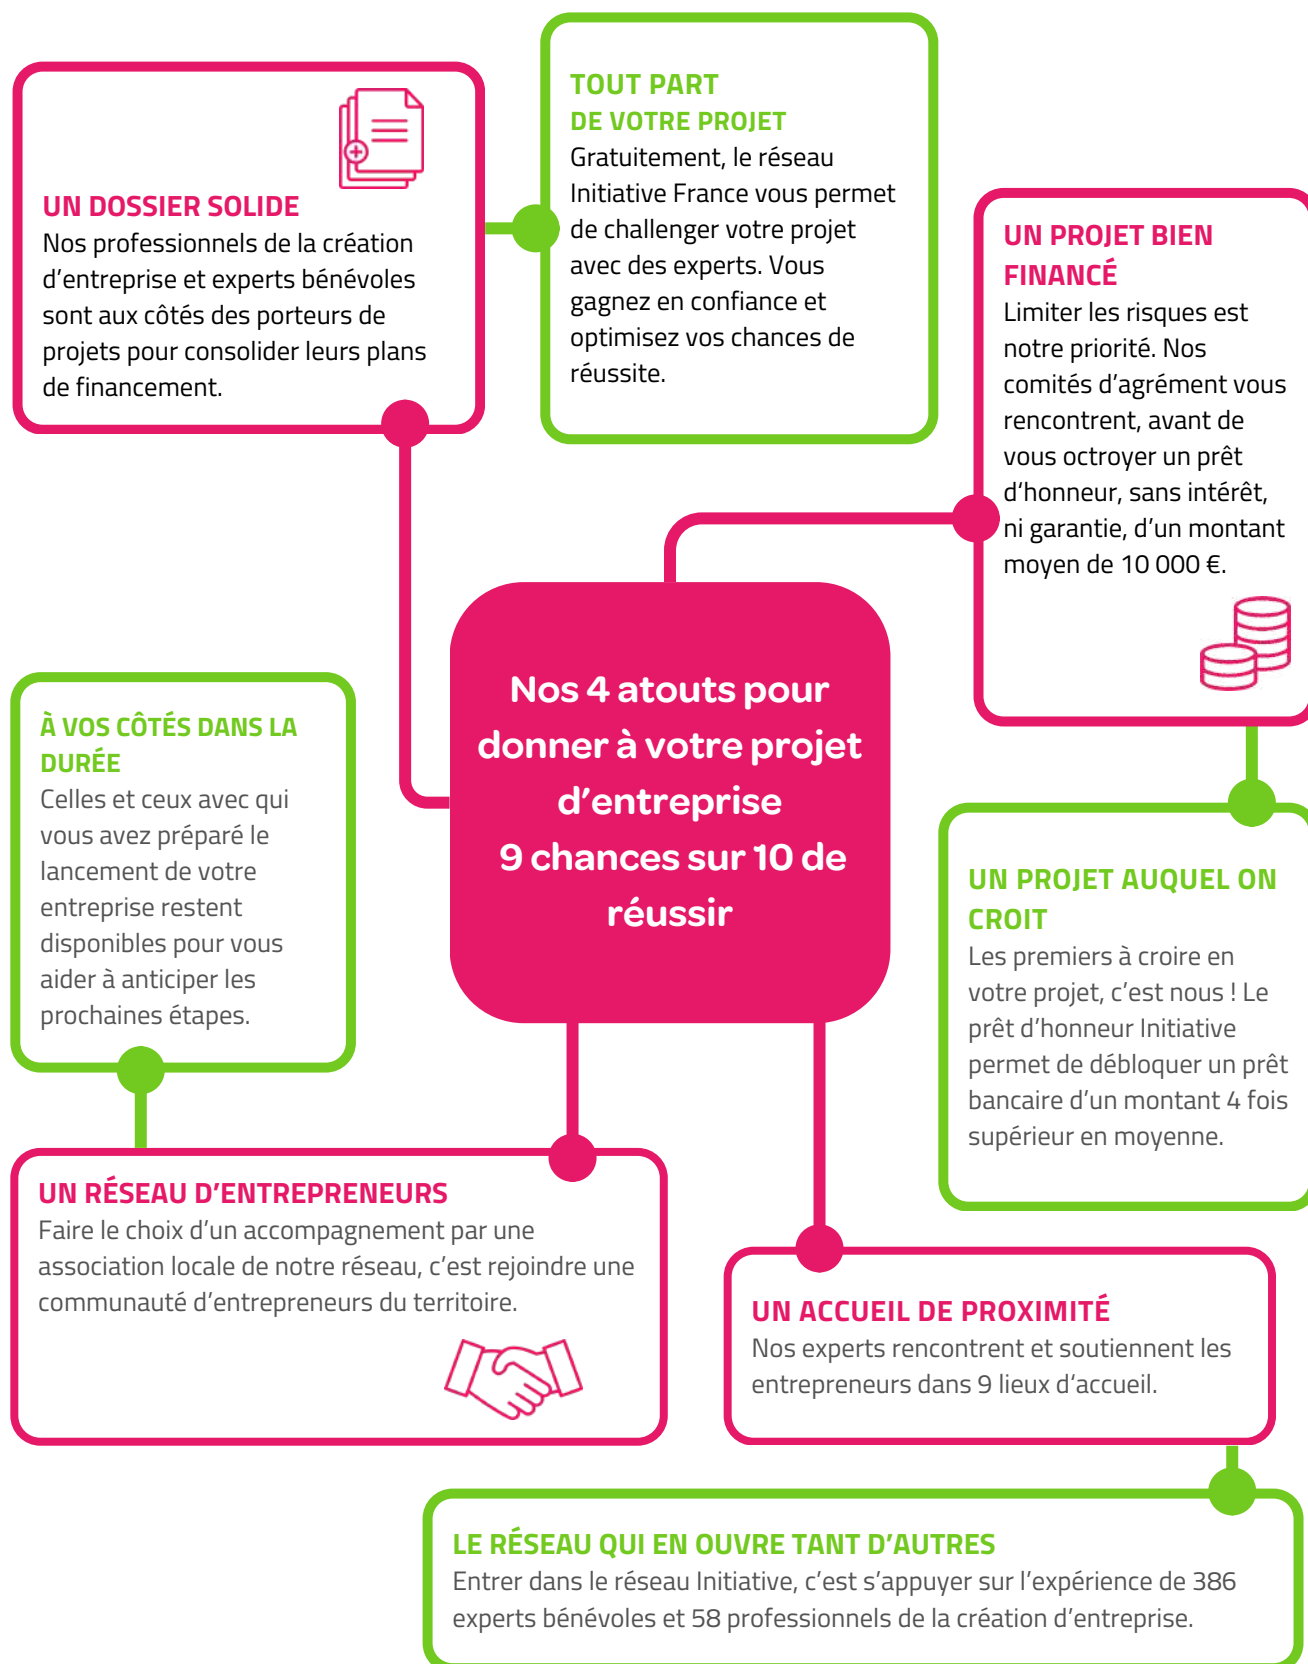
UN DOSSIER SOLIDE
Nos professionnels de la création d'entreprise et experts bénévoles sont aux côtés des porteurs de projets pour consolider leurs plans de financement.

TOUT PART DE VOTRE PROJET
Gratuitement, le réseau Initiative France vous permet de challenger votre projet avec des experts. Vous gagnez en confiance et optimisez vos chances de réussite.

UN PROJET BIEN FINANCÉ
Limiter les risques est notre priorité. Nos comités d'agrément vous rencontrent, avant de vous octroyer un prêt d'honneur, sans intérêt, ni garantie, d'un montant moyen de 10 000 €.

Nos 4 atouts pour donner à votre projet d'entreprise 9 chances sur 10 de réussir

À VOS CÔTÉS DANS LA DURÉE
Celles et ceux avec qui vous avez préparé le lancement de votre entreprise restent disponibles pour vous aider à anticiper les prochaines étapes.

UN PROJET AUQUEL ON CROIT
Les premiers à croire en votre projet, c'est nous ! Le prêt d'honneur Initiative permet de débloquer un prêt bancaire d'un montant 4 fois supérieur en moyenne.

UN RÉSEAU D'ENTREPRENEURS
Faire le choix d'un accompagnement par une association locale de notre réseau, c'est rejoindre une communauté d'entrepreneurs du territoire.

UN ACCUEIL DE PROXIMITÉ
Nos experts rencontrent et soutiennent les entrepreneurs dans 9 lieux d'accueil.

LE RÉSEAU QUI EN OUVRE TANT D'AUTRES
Entrer dans le réseau Initiative, c'est s'appuyer sur l'expérience de 386 experts bénévoles et 58 professionnels de la création d'entreprise.